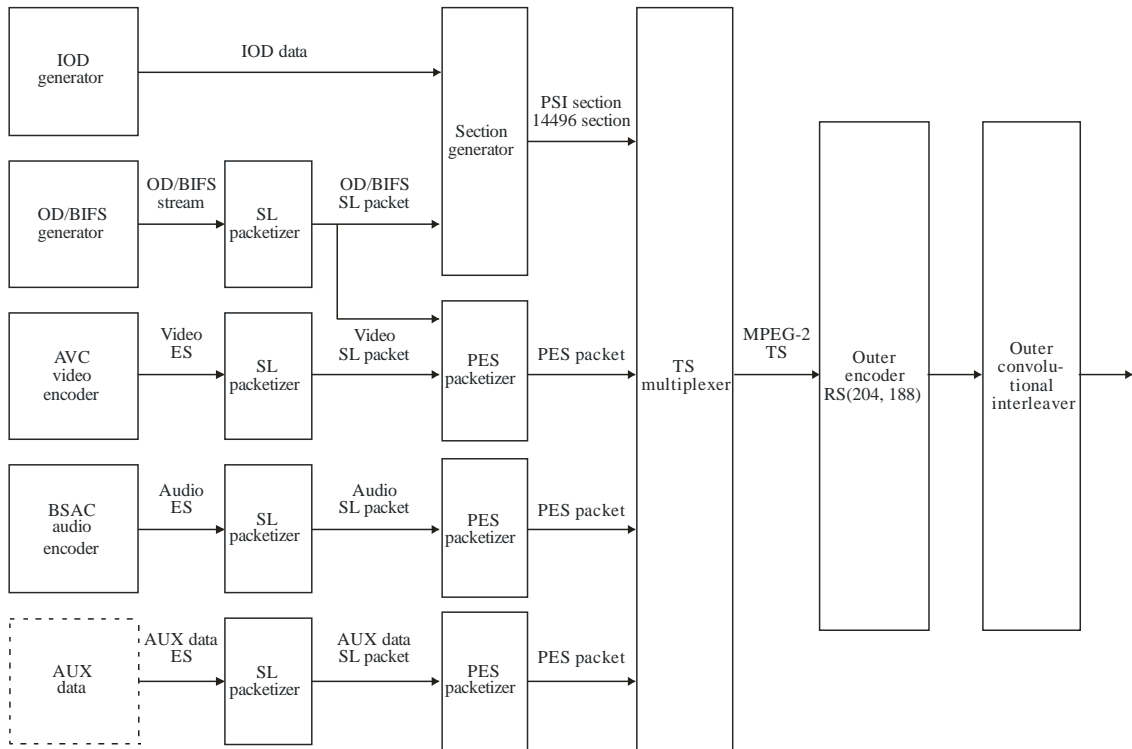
IOD generator

IOD data

Section generator

PSI section
14496 section

OD/BIFS generator

OD/BIFS stream

SL packetizer

OD/BIFS SL packet

AVC video encoder

Video ES

SL packetizer

Video SL packet

PES packetizer

PES packet

TS multiplexer

MPEG-2 TS

Outer encoder RS(204, 188)

Outer convolutional interleaver

BSAC audio encoder

Audio ES

SL packetizer

Audio SL packet

PES packetizer

PES packet

AUX data

AUX data ES

SL packetizer

AUX data SL packet

PES packetizer

PES packet